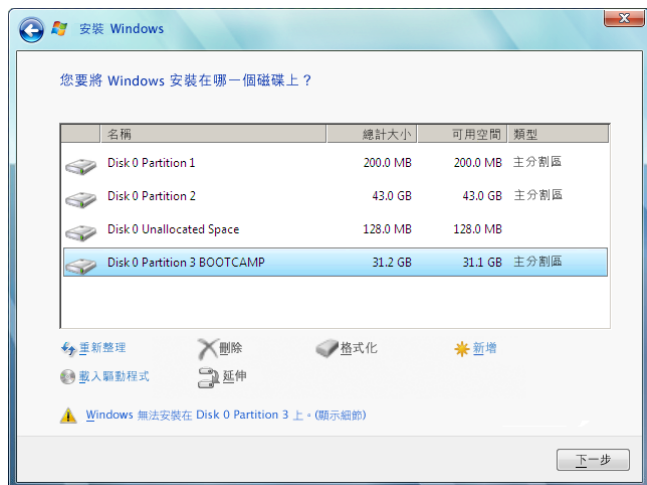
安裝 Windows

您要將 Windows 安裝在哪一個磁碟上？

| | 名稱 | 總計大小 | 可用空間 | 類型 |
|---|---|---|---|---|
| | Disk 0 Partition 1 | 200.0 MB | 200.0 MB | 主分割區 |
| | Disk 0 Partition 2 | 43.0 GB | 43.0 GB | 主分割區 |
| | Disk 0 Unallocated Space | 128.0 MB | 128.0 MB | |
| | Disk 0 Partition 3 BOOTCAMP | 31.2 GB | 31.1 GB | 主分割區 |

重新整理
刪除
格式化
新增
載入驅動程式
延伸

Windows 無法安裝在 Disk 0 Partition 3 上。(顯示細節)

下一步